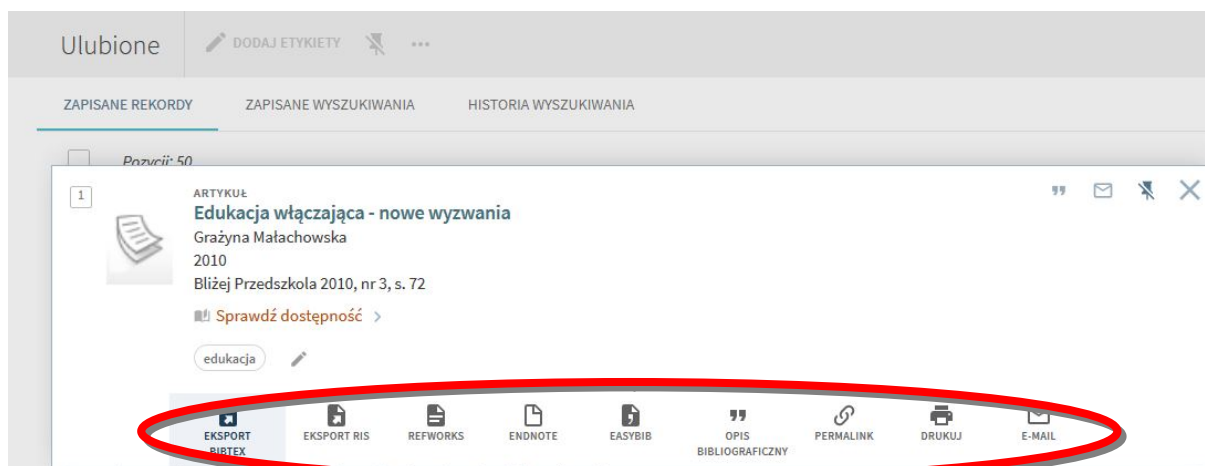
Ulubione DODAJ ETYKIETY

ZAPISANE REKORDY ZAPISANE WYSZUKIWANIA HISTORIA WYSZUKIWANIA

Pozycji: 50

1

ARTYKUŁ
Edukacja włączająca - nowe wyzwania
Grażyna Małachowska
2010
Bliżej Przedszkola 2010, nr 3, s. 72

Sprawdź dostępność >

edukacja

EKSPORT BIBTEX EKSPORT RIS REFWORKS ENDNOTE EASYBIB OPIS BIBLIOGRAFICZNY PERMALINK DRUKUJ E-MAIL